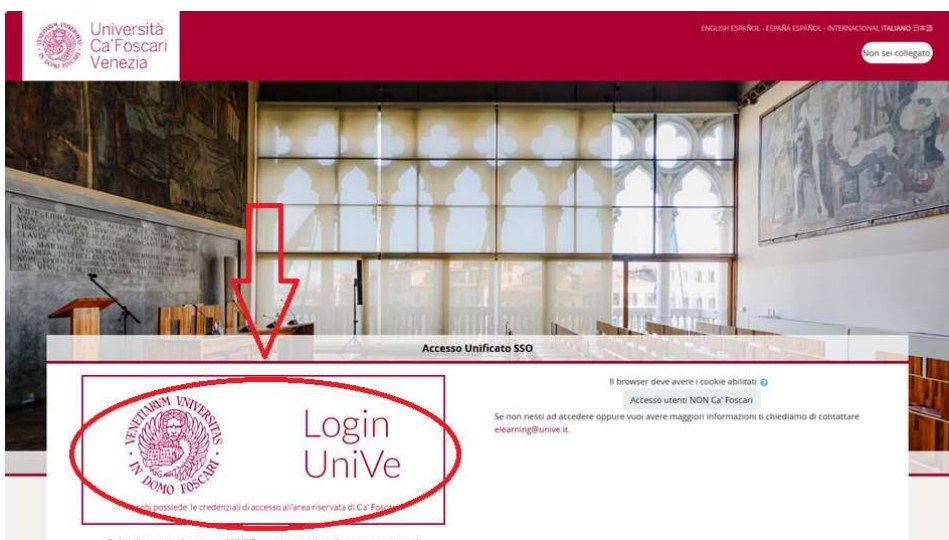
Università Ca'Foscari Venezia

ENGLISH ESPAÑOL - ESPAÑA ESPAÑOL - INTERNACIONAL ITALIANO 日本語

Non sei collegato

Accesso Unificato SSO

VENETIARUM UNIVERSITAS IN DOMO FOSCARI

Login UniVe

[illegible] chi possiede le credenziali di accesso all'area riservata di Ca' Foscari

Il browser deve avere i cookie abilitati

Accesso utenti NON Ca' Foscari

Se non riesci ad accedere oppure vuoi avere maggiori informazioni ti chiediamo di contattare elearning@unive.it.

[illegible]